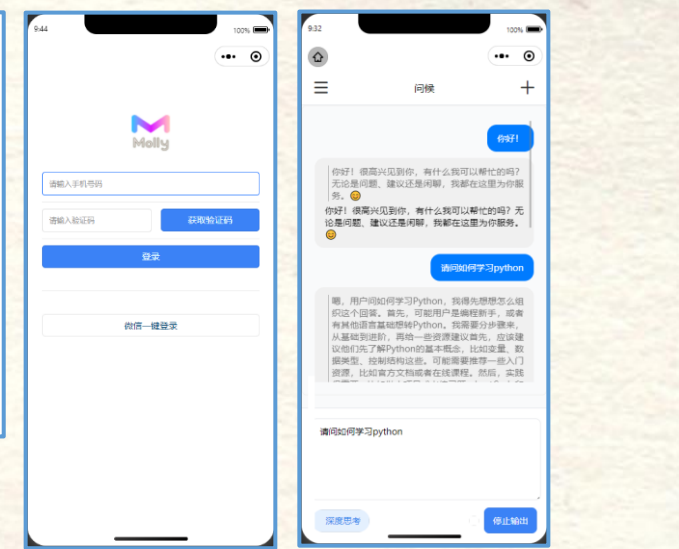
9:44
100%
Molly
请输入手机号码
请输入验证码
获取验证码
登录
微信一键登录

9:32
100%
问候
你好!
你好!很高兴见到你，有什么我可以帮忙的吗?无论是问题、建议还是闲聊，我都在这里为你服务。😊
你好!很高兴见到你，有什么我可以帮忙的吗?无论是问题、建议还是闲聊，我都在这里为你服务。😊
请问如何学习python
嗯，用户问如何学习Python，我得先想想怎么组织这个回答。首先，可能用户是编程新手，或者有其他语言基础想转Python。我需要分步骤来，从基础到进阶，再给一些资源建议首先，应该建议他们先了解Python的基本概念，比如变量、数据类型、控制结构这些。可能需要推荐一些入门资源，比如官方文档或者在线课程。然后，实践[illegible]
请问如何学习python
深度思考
停止输出